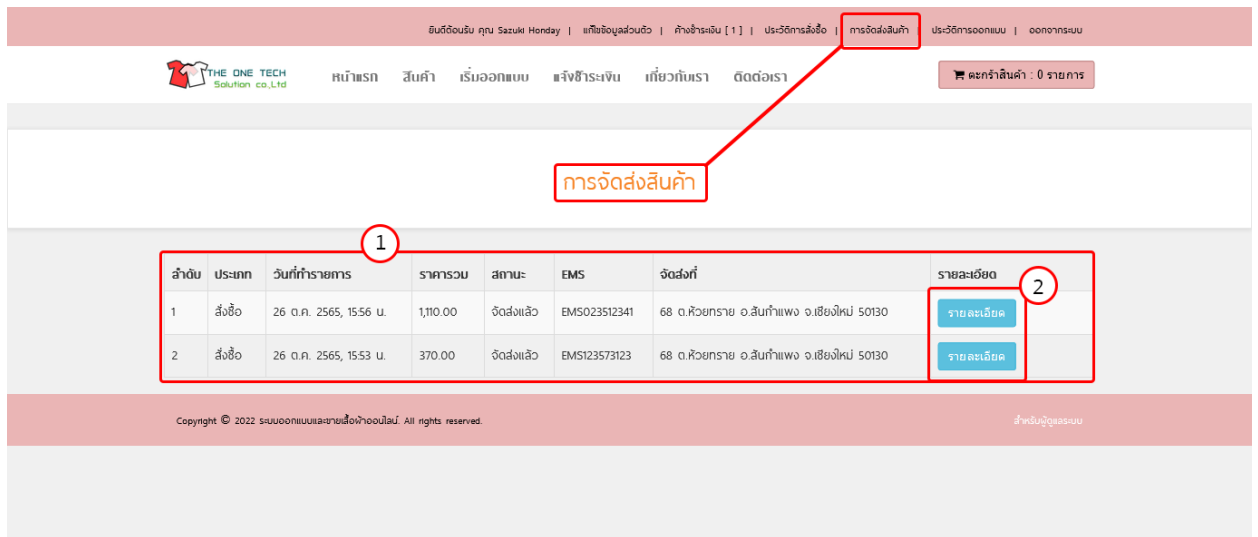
ยินดีต้อนรับ คุณ Sazuki Honday | แก้ไขข้อมูลส่วนตัว | ค้างชำระเงิน [ 1 ] | ประวัติการสั่งซื้อ | การจัดส่งสินค้า | ประวัติการออกแบบ | ออกจากระบบ

THE ONE TECH Solution co.,Ltd

หน้าแรก สินค้า เริ่มออกแบบ แจ้งชำระเงิน เกี่ยวกับเรา ติดต่อเรา

ตะกร้าสินค้า : 0 รายการ

การจัดส่งสินค้า

1

2

| ลำดับ | ประเภท | วันที่ทำรายการ | ราคารวม | สถานะ | EMS | จัดส่งที่ | รายละเอียด |
|---|---|---|---|---|---|---|---|
| 1 | สั่งซื้อ | 26 ต.ค. 2565, 15:56 น. | 1,110.00 | จัดส่งแล้ว | EMS023512341 | 68 ต.ห้วยทราย อ.สันกำแพง จ.เชียงใหม่ 50130 | รายละเอียด |
| 2 | สั่งซื้อ | 26 ต.ค. 2565, 15:53 น. | 370.00 | จัดส่งแล้ว | EMS123573123 | 68 ต.ห้วยทราย อ.สันกำแพง จ.เชียงใหม่ 50130 | รายละเอียด |

Copyright © 2022 ระบบออกแบบและขายเสื้อผ้าออนไลน์. All rights reserved.

สำหรับผู้ดูแลระบบ